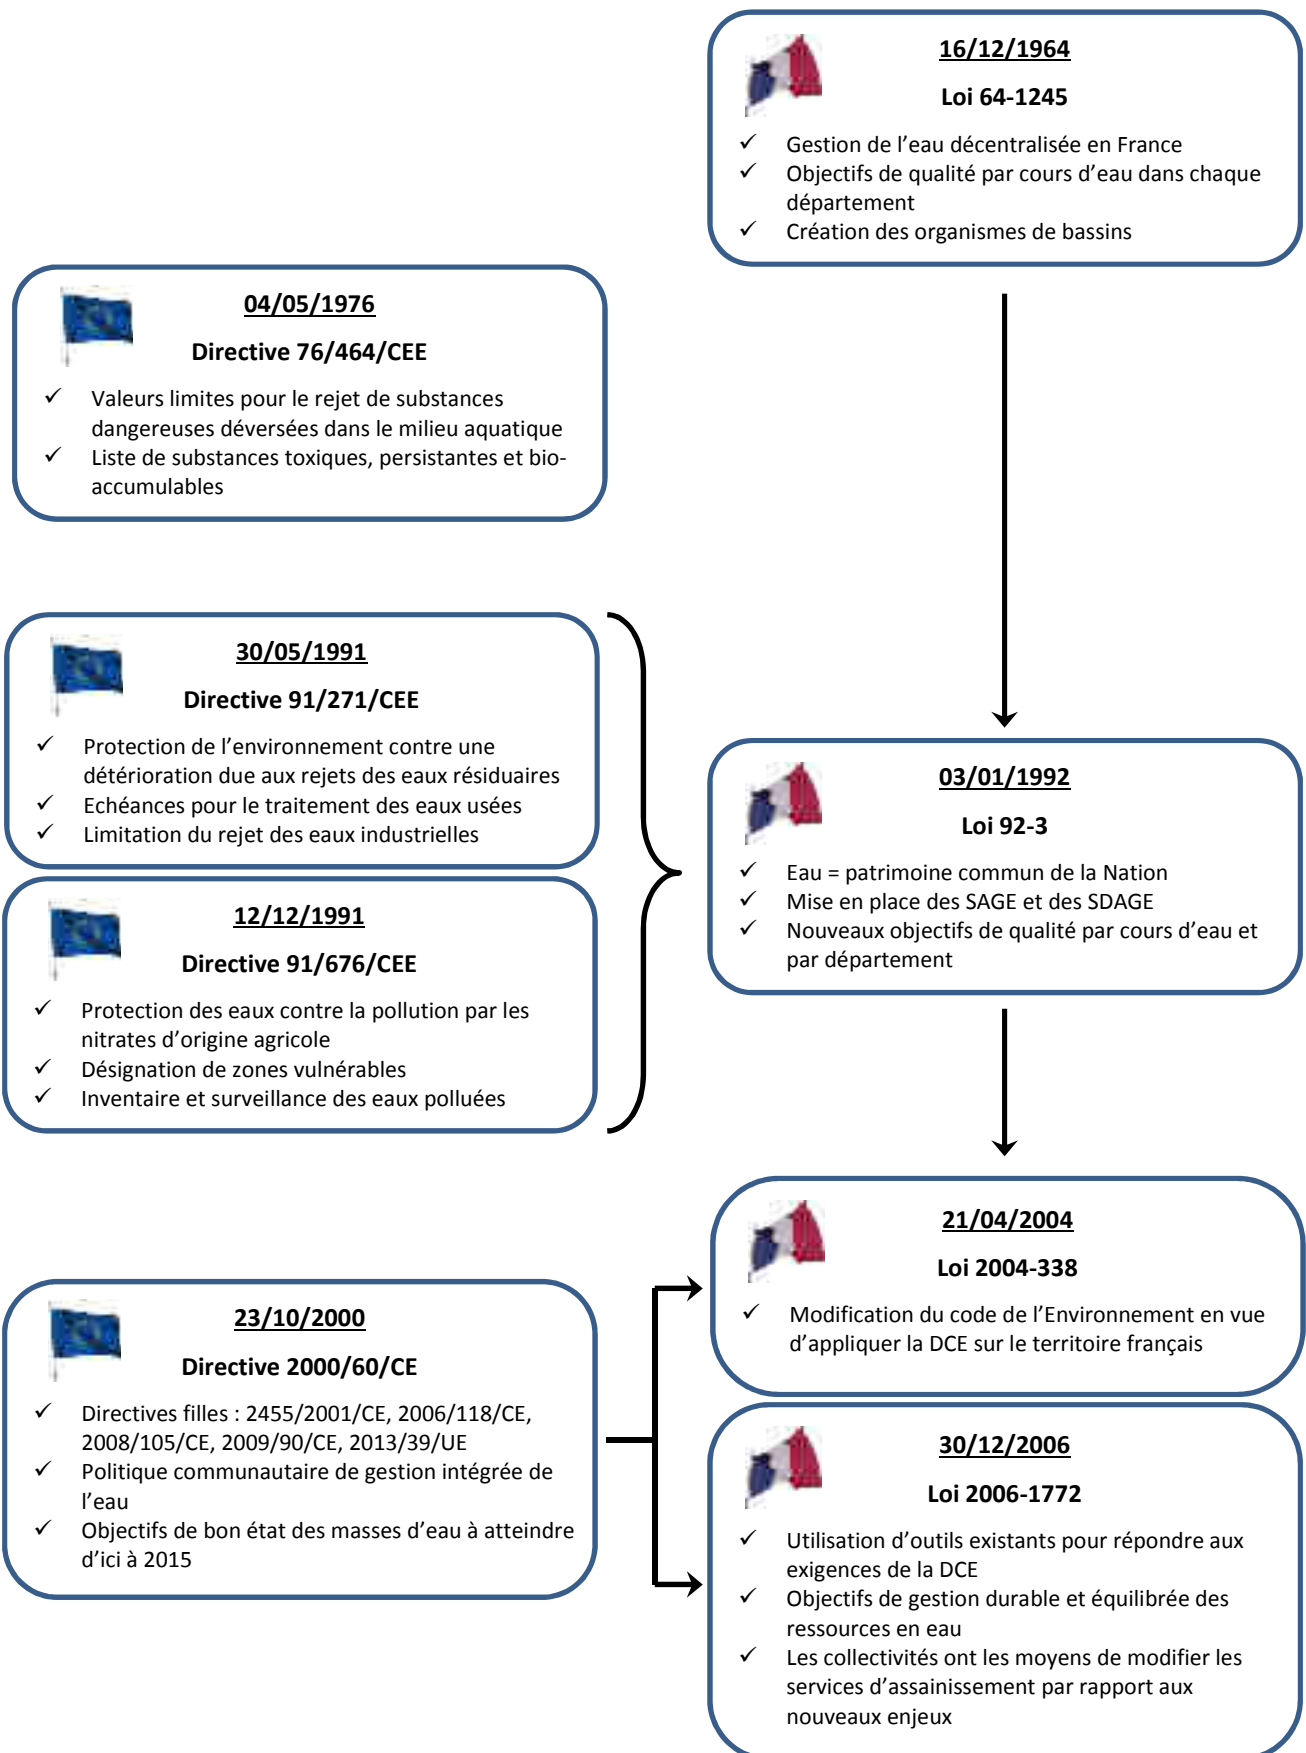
16/12/1964

Loi 64-1245

✓ Gestion de l'eau décentralisée en France
✓ Objectifs de qualité par cours d'eau dans chaque département
✓ Création des organismes de bassins

04/05/1976

Directive 76/464/CEE

✓ Valeurs limites pour le rejet de substances dangereuses déversées dans le milieu aquatique
✓ Liste de substances toxiques, persistantes et bio-accumulables

30/05/1991

Directive 91/271/CEE

✓ Protection de l'environnement contre une détérioration due aux rejets des eaux résiduaires
✓ Echéances pour le traitement des eaux usées
✓ Limitation du rejet des eaux industrielles

12/12/1991

Directive 91/676/CEE

✓ Protection des eaux contre la pollution par les nitrates d'origine agricole
✓ Désignation de zones vulnérables
✓ Inventaire et surveillance des eaux polluées

03/01/1992

Loi 92-3

✓ Eau = patrimoine commun de la Nation
✓ Mise en place des SAGE et des SDAGE
✓ Nouveaux objectifs de qualité par cours d'eau et par département

21/04/2004

Loi 2004-338

✓ Modification du code de l'Environnement en vue d'appliquer la DCE sur le territoire français

23/10/2000

Directive 2000/60/CE

✓ Directives filles : 2455/2001/CE, 2006/118/CE, 2008/105/CE, 2009/90/CE, 2013/39/UE
✓ Politique communautaire de gestion intégrée de l'eau
✓ Objectifs de bon état des masses d'eau à atteindre d'ici à 2015

30/12/2006

Loi 2006-1772

✓ Utilisation d'outils existants pour répondre aux exigences de la DCE
✓ Objectifs de gestion durable et équilibrée des ressources en eau
✓ Les collectivités ont les moyens de modifier les services d'assainissement par rapport aux nouveaux enjeux